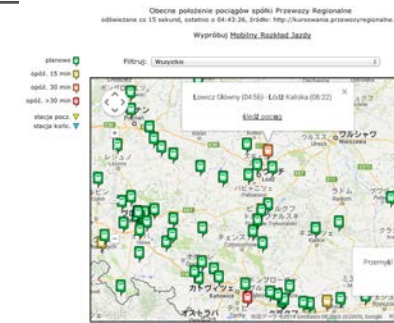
Obecne położenie pociągów spółki Przewozy Regionalne
odświeżane co 15 sekund, ostatnio o 04:43:26, źródło: http://kursowania.przewozyregionalne.

Wypróbuj Mobilny Rozkład Jazdy

planowo
opóź. 15 min
opóź. 30 min
opóź. >30 min
stacja pocz.
stacja końc.

Filtruj: Wszystkie

Łowicz Główny (04:56) - Łódź Kaliska (06:22)

Śledź pociąg

ワルシャワ
Warszawa

Przemyśl

Katowice
カトヴィツェ

Google